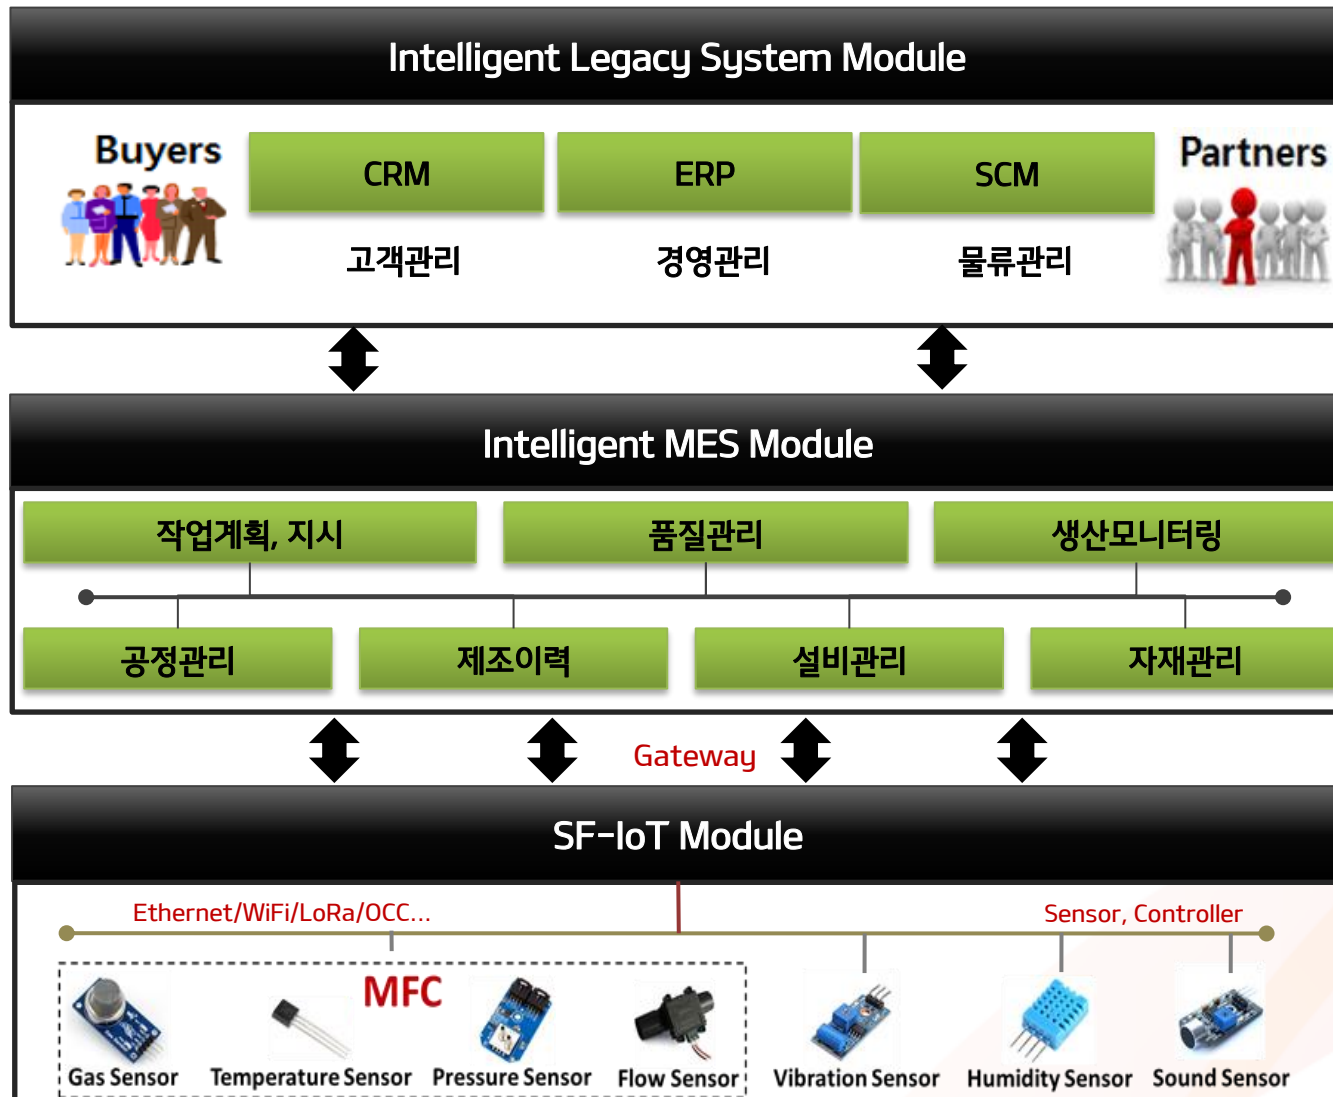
Intelligent Legacy System Module

Buyers

CRM

고객관리

ERP

경영관리

SCM

물류관리

Partners

Intelligent MES Module

작업계획, 지시

품질관리

생산모니터링

공정관리

제조이력

설비관리

자재관리

Gateway

SF-IoT Module

Ethernet/WiFi/LoRa/OCC...

Sensor, Controller

MFC

Gas Sensor

Temperature Sensor

Pressure Sensor

Flow Sensor

Vibration Sensor

Humidity Sensor

Sound Sensor